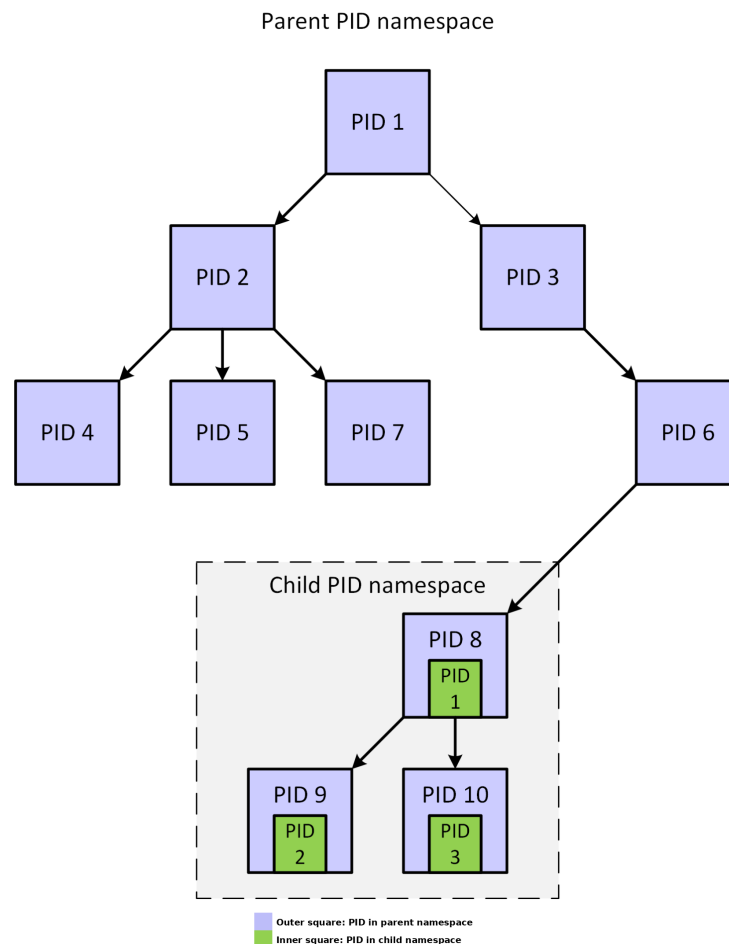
Parent PID namespace

PID 1

PID 2

PID 3

PID 4

PID 5

PID 7

PID 6

Child PID namespace

PID 8
PID 1

PID 9
PID 2

PID 10
PID 3

Outer square: PID in parent namespace
Inner square: PID in child namespace